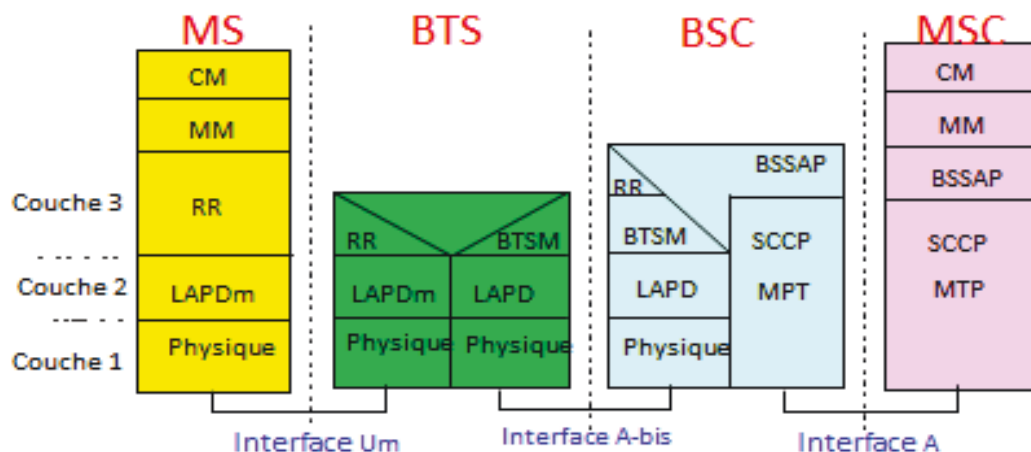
MS

BTS

BSC

MSC

CM

MM

RR

LAPDm

Physique

Couche 3

Couche 2

Couche 1

RR

BTSM

LAPDm

LAPD

Physique

Physique

BSSAP

RR

BTSM

LAPD

Physique

SCCP

MPT

CM

MM

BSSAP

SCCP

MTP

Interface Um

Interface A-bis

Interface A